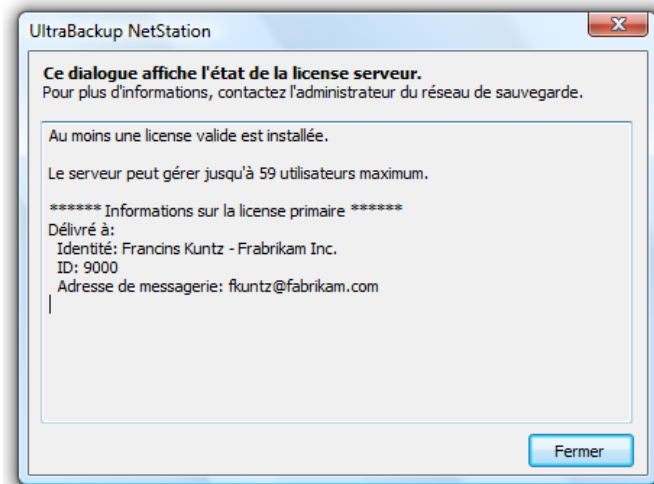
UltraBackup NetStation

**Ce dialogue affiche l'état de la license serveur.**
Pour plus d'informations, contactez l'administrateur du réseau de sauvegarde.

Au moins une license valide est installée.

Le serveur peut gérer jusqu'à 59 utilisateurs maximum.

****** Informations sur la license primaire ******
Délivré à:
Identité: Francins Kuntz - Frabrikam Inc.
ID: 9000
Adresse de messagerie: fkuntz@fabrikam.com

Fermer